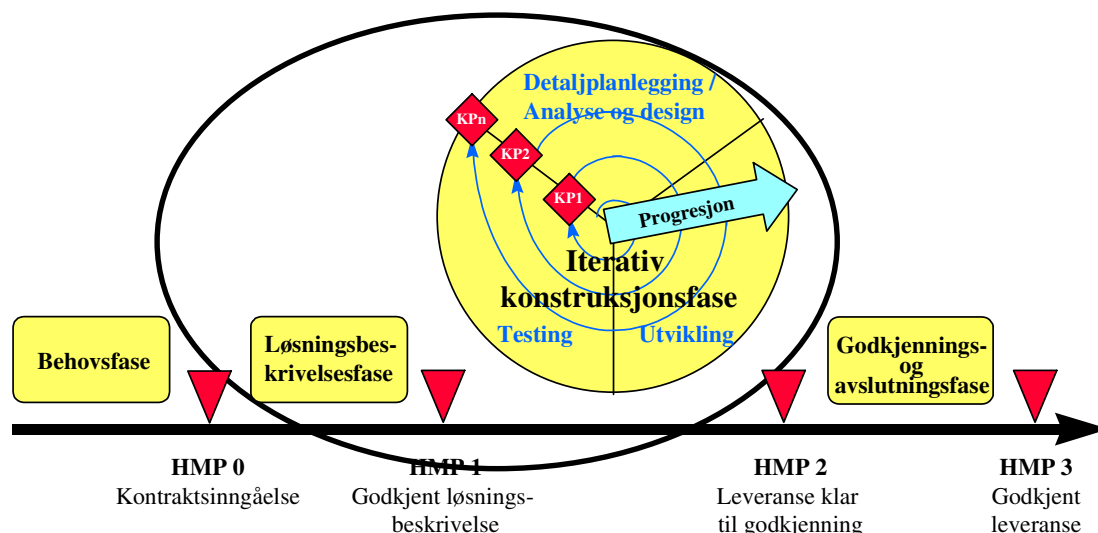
Detaljplanlegging /
Analyse og design

KPn

KP2

KP1

Progresjon

Iterativ
konstruksjonsfase

Testing

Utvikling

Behovsfase

Løsningsbeskrivelsesfase

Godkjennings- og avslutningsfase

HMP 0
Kontraktsinngåelse

HMP 1
Godkjent løsningsbeskrivelse

HMP 2
Leveranse klar til godkjenning

HMP 3
Godkjent leveranse